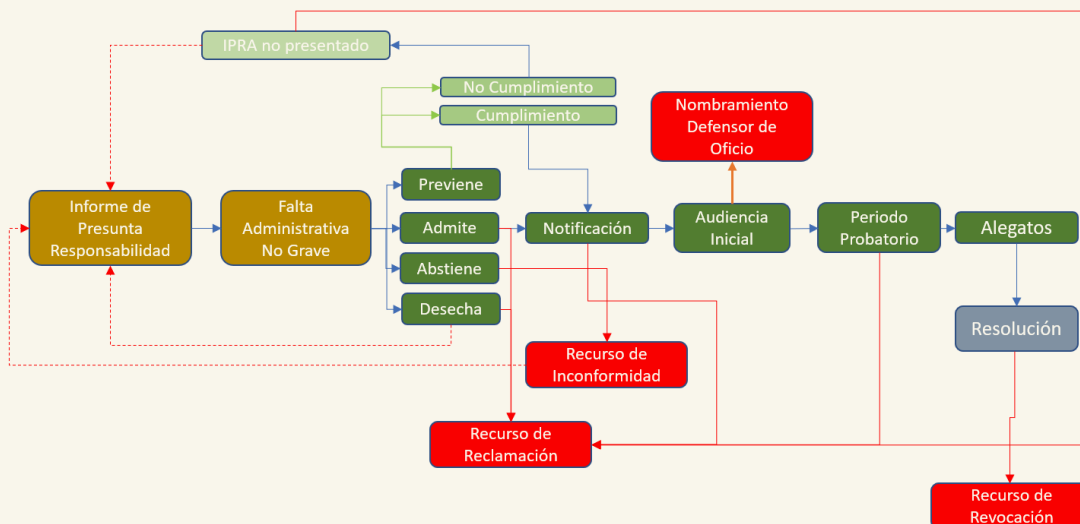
IPRA no presentado

No Cumplimiento

Cumplimiento

Nombramiento Defensor de Oficio

Previene

Informe de Presunta Responsabilidad

Falta Administrativa No Grave

Admite

Notificación

Audiencia Inicial

Periodo Probatorio

Alegatos

Abstiene

Desecha

Resolución

Recurso de Inconformidad

Recurso de Reclamación

Recurso de Revocación